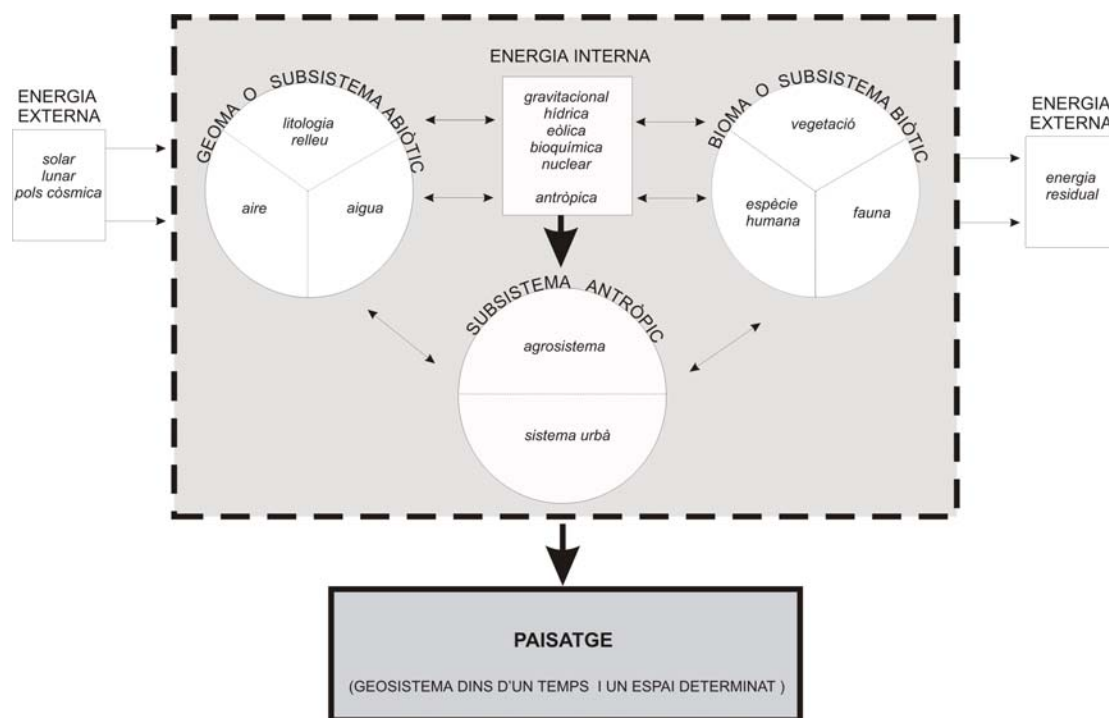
ENERGIA EXTERNA

solar
lunar
pols còsmica

GEOMA O SUBSISTEMA ABIÒTIC

litologia
relleu

aire

aigua

ENERGIA INTERNA

gravitacional
hídrica
eòlica
bioquímica
nuclear

antròpica

BIOMA O SUBSISTEMA BIÒTIC

vegetació

espècie humana

fauna

ENERGIA EXTERNA

energia residual

SUBSISTEMA ANTRÒPIC

agrosistema

sistema urbà

PAISATGE

(GEOSISTEMA DINS D'UN TEMPS I UN ESPAI DETERMINAT )